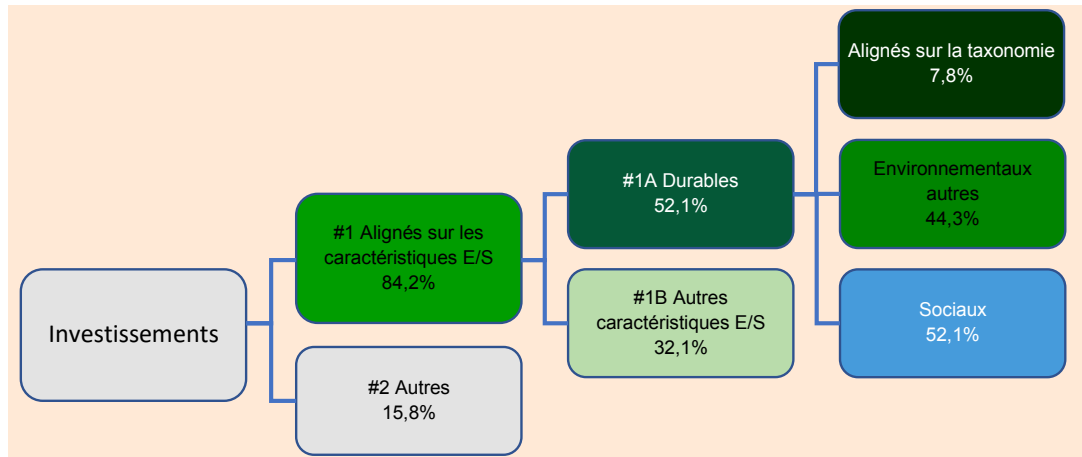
Investissements

#1 Alignés sur les caractéristiques E/S
84,2%

#2 Autres
15,8%

#1A Durables
52,1%

#1B Autres caractéristiques E/S
32,1%

Alignés sur la taxonomie
7,8%

Environnementaux autres
44,3%

Sociaux
52,1%